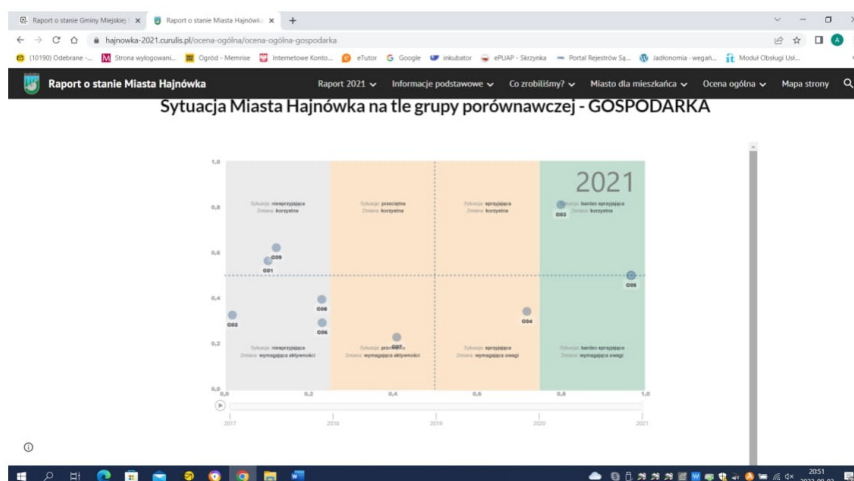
Raport o stanie Gminy Miejskiej × Raport o stanie Miasta Hajnówki × +

hajnowka-2021.curulis.pl/ocena-ogólna/ocena-ogólna-gospodarka

(10190) Odebrane -... Strona wylogowani... Ogród - Memrise Internetowe Konto... eTutor Google inkubator ePUAP - Skrzynka Portal Rejestrów Są... Jadłonomia · wegań... Moduł Obsługi Usł...

Raport o stanie Miasta Hajnówka

Raport 2021 Informacje podstawowe Co zrobiliśmy? Miasto dla mieszkańca Ocena ogólna Mapa strony

Sytuacja Miasta Hajnówka na tle grupy porównawczej - GOSPODARKA

2021

1,0

0,8

0,6

0,4

0,2

0,0

Sytuacja: niesprzyjająca
Zmiana: korzystna

Sytuacja: przeciętna
Zmiana: korzystna

Sytuacja: sprzyjająca
Zmiana: korzystna

Sytuacja: bardzo sprzyjająca
Zmiana: korzystna

Sytuacja: niesprzyjająca
Zmiana: wymagająca aktywności

Sytuacja: przeciętna
Zmiana: wymagająca aktywności

Sytuacja: sprzyjająca
Zmiana: wymagająca uwagi

Sytuacja: bardzo sprzyjająca
Zmiana: wymagająca uwagi

G03

G09

G01

G05

G08

G02

G06

G04

G07

0,0 0,2 0,4 0,6 0,8 1,0

2017 2018 2019 2020 2021

20:51